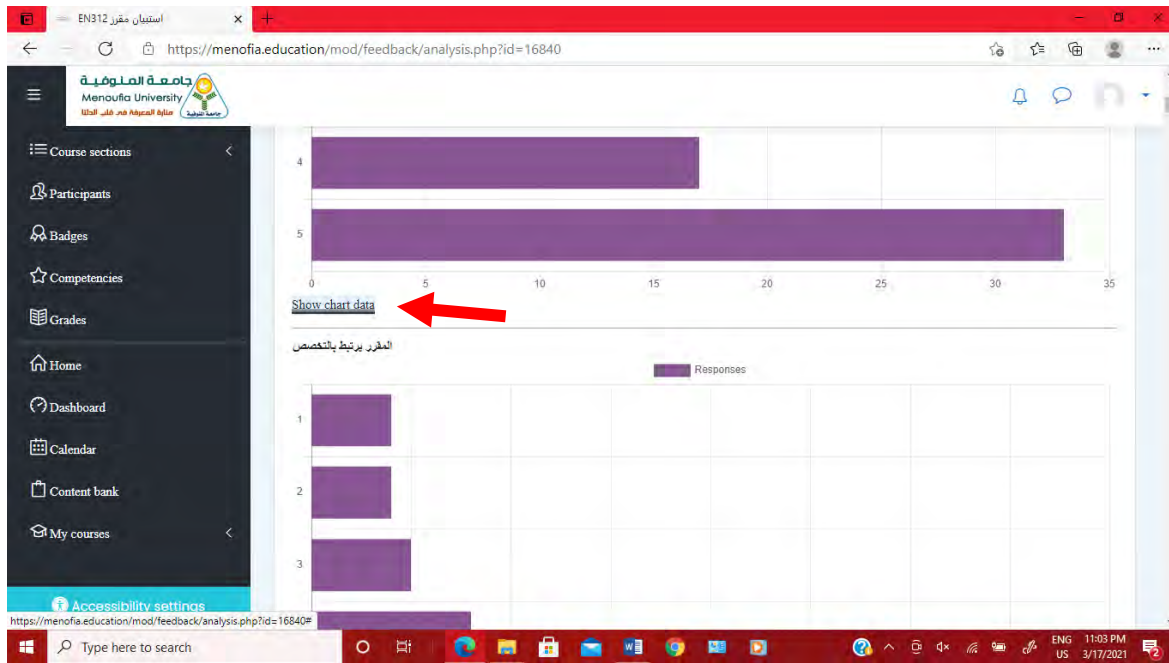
استبيان مقرر EN312

https://menofia.education/mod/feedback/analysis.php?id=16840

جامعة المنوفية
Menoufia University
منارة المعرفة في قلب الدلتا

Course sections
Participants
Badges
Competencies
Grades
Home
Dashboard
Calendar
Content bank
My courses

Accessibility settings

4
5
0 5 10 15 20 25 30 35

Show chart data

المقرر يرتبط بالتخصص

Responses

1
2
3

https://menofia.education/mod/feedback/analysis.php?id=16840#

Type here to search

ENG US 11:03 PM 3/17/2021